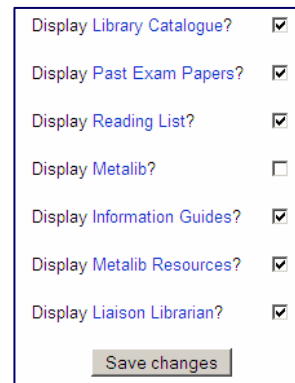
Display Library Catalogue? ☑

Display Past Exam Papers? ☑

Display Reading List? ☑

Display Metalib? ☐

Display Information Guides? ☑

Display Metalib Resources? ☑

Display Liaison Librarian? ☑

Save changes